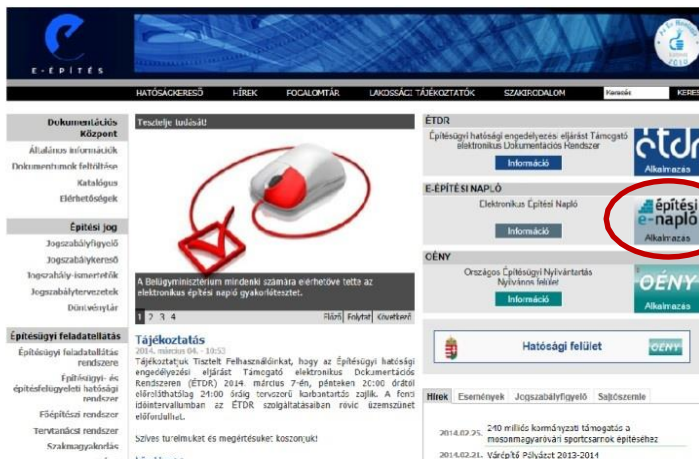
E-ÉPÍTÉS

HATÓSÁGKERESŐ HÍREK FOGALOMTÁR LAKOSSÁGI TÁJÉKOZTATÓK SZAKIRODALOM Keresés KERES

Dokumentációs Központ
Általános információk
Dokumentumok feltöltése
Katalógus
Elérhetőségek

Építési jog
Jogszabályfigyelő
Jogszabálykereső
Jogszabály-ismertetők
Jogszabálytervezetek
Dönvénytár

Építésügyi feladatellátás
Építésügyi feladatellátás rendszere
Építésügyi- és építésfelügyeleti hatósági rendszer
Főépítészi rendszer
Tervtanácsi rendszer
Szakmagyakorlás

Teszelje tudását!

A Belügyminisztérium mindenki számára elérhetővé tette az elektronikus építési napló gyakorlóteszt et.

1 2 3 4 Előző Folytat Következő

Tájékoztatás
2014. március 04. - 10:53
Tájékoztatjuk Tisztelt Felhasználóinkat, hogy az Építésügyi hatósági engedélyezési eljárást Támogató elektronikus Dokumentációs Rendszeren (ÉTDR) 2014. március 7-én, pénteken 20:00 órától előreláthatólag 24:00 óráig tervszerű karbantartás zajlik. A fenti időintervallumban az ÉTDR szolgáltatásaiban rövid üzemszünet előfordulhat.

Szíves türelmüket és megértésüket köszönjük!

ÉTDR
Építésügyi hatósági engedélyezési eljárást Támogató elektronikus Dokumentációs Rendszer
Információ
étdr Alkalmazás

E-ÉPÍTÉSI NAPLÓ
Elektronikus Építési Napló
Információ
építési e-napló Alkalmazás

OÉNY
Országos Építésügyi Nyilvántartás Nyilvános felület
Információ
OÉNY Alkalmazás

Hatósági felület OÉNY

Hírek Események Jogszabályfigyelő Sajtószemle
2014.02.25. 240 milliós kormányzati támogatás a mosonmagyaróvári sportcsarnok építéséhez
2014.02.21. Várépítő Pályázat 2013-2014